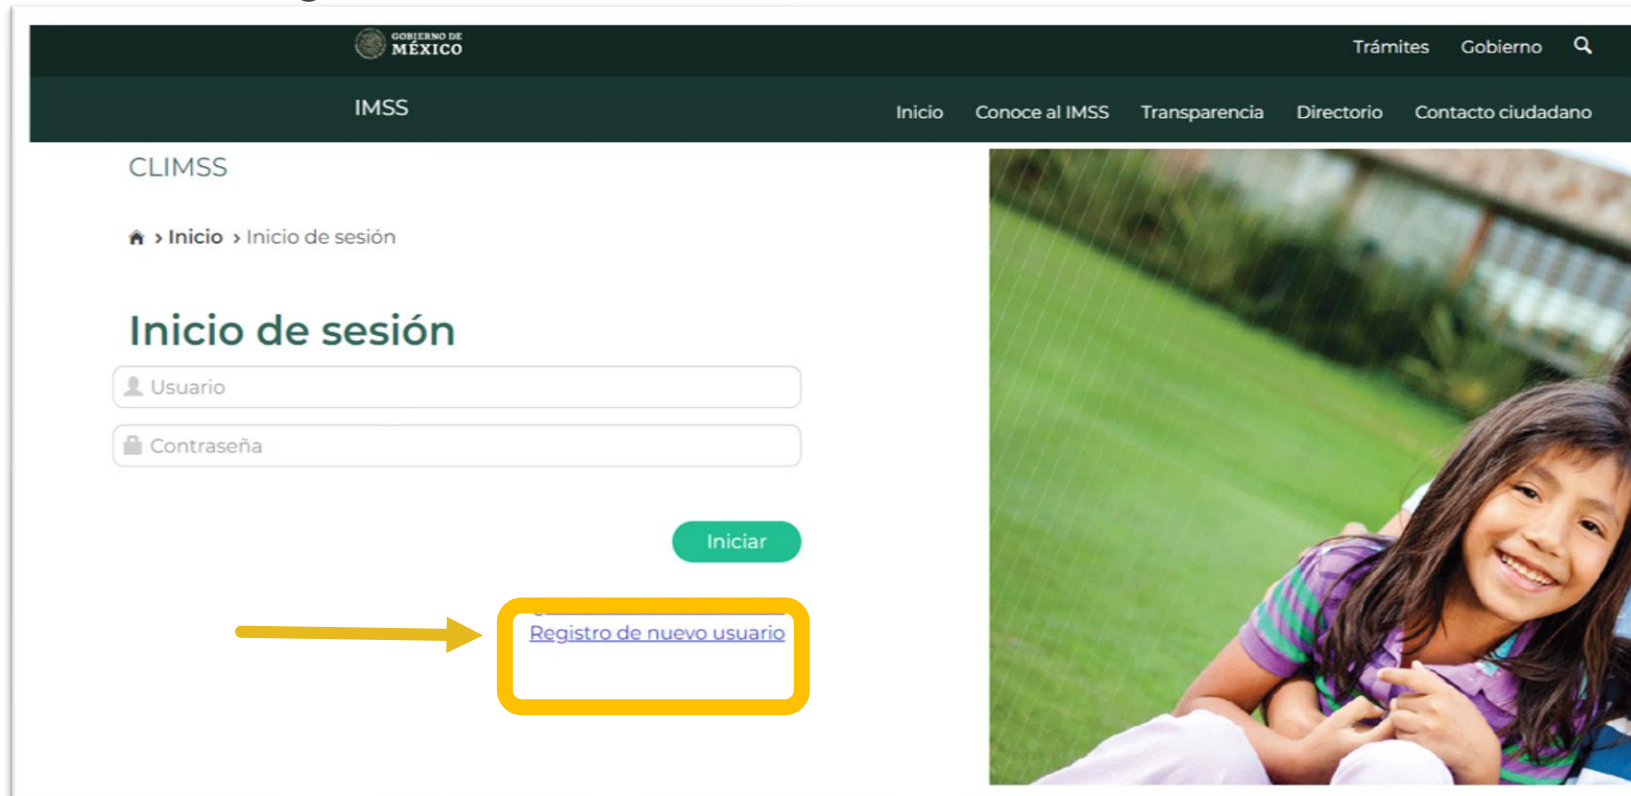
GOBIERNO DE MÉXICO

Trámites Gobierno

IMSS

Inicio Conoce al IMSS Transparencia Directorio Contacto ciudadano

CLIMSS

> Inicio > Inicio de sesión

Inicio de sesión

Usuario

Contraseña

Iniciar

Registro de nuevo usuario